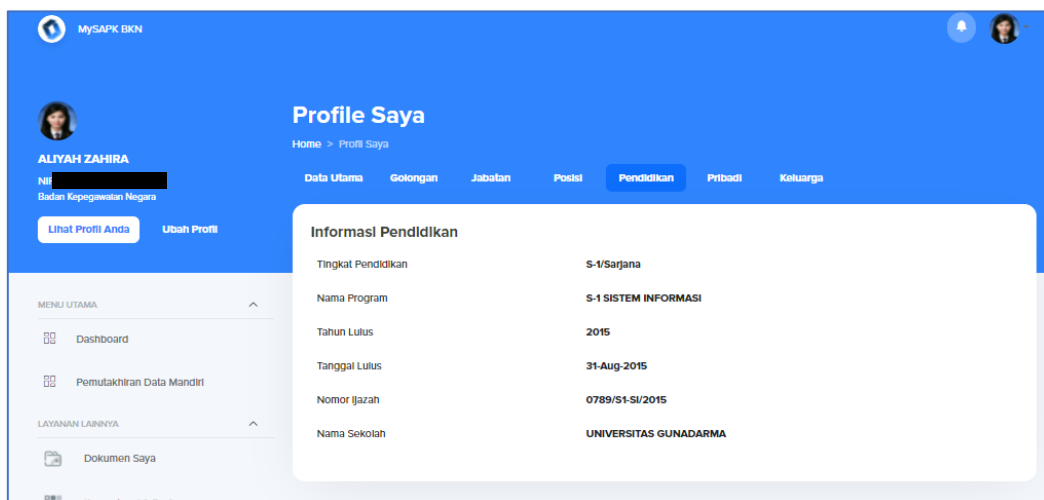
MySAPK BKN

ALIYAH ZAHIRA
NIP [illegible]
Badan Kepegawaian Negara

Lihat Profil Anda
Ubah Profil

MENU UTAMA
Dashboard
Pemutakhiran Data Mandiri

LAYANAN LAINNYA
Dokumen Saya

Profile Saya
Home > Profil Saya

Data Utama
Golongan
Jabatan
Posisi
Pendidikan
Pribadi
Keluarga

Informasi Pendidikan

| | |
|---|---|
| Tingkat Pendidikan | S-1/Sarjana |
| Nama Program | S-1 SISTEM INFORMASI |
| Tahun Lulus | 2015 |
| Tanggal Lulus | 31-Aug-2015 |
| Nomor Ijazah | 0789/S1-SI/2015 |
| Nama Sekolah | UNIVERSITAS GUNADARMA |